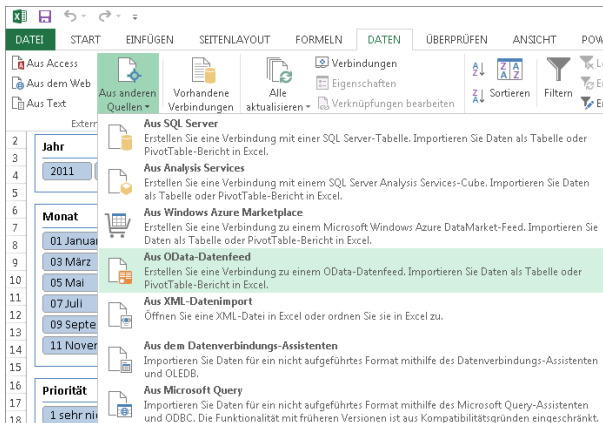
DATEI START EINFÜGEN SEITENLAYOUT FORMELN DATEN ÜBERPRÜFEN ANSICHT POW

Aus Access
Aus dem Web
Aus Text
Extern
Aus anderen Quellen
Vorhandene Verbindungen
Alle aktualisieren
Verbindungen
Eigenschaften
Verknüpfungen bearbeiten
Sortieren
Filtern

Aus SQL Server
Erstellen Sie eine Verbindung mit einer SQL Server-Tabelle. Importieren Sie Daten als Tabelle oder PivotTable-Bericht in Excel.

Aus Analysis Services
Erstellen Sie eine Verbindung mit einem SQL Server Analysis Services-Cube. Importieren Sie Daten als Tabelle oder PivotTable-Bericht in Excel.

Aus Windows Azure Marketplace
Erstellen Sie eine Verbindung zu einem Microsoft Windows Azure DataMarket-Feed. Importieren Sie Daten als Tabelle oder PivotTable-Bericht in Excel.

Aus OData-Datenfeed
Erstellen Sie eine Verbindung zu einem OData-Datenfeed. Importieren Sie Daten als Tabelle oder PivotTable-Bericht in Excel.

Aus XML-Datenimport
Öffnen Sie eine XML-Datei in Excel oder ordnen Sie sie in Excel zu.

Aus dem Datenverbindungs-Assistenten
Importieren Sie Daten für ein nicht aufgeführtes Format mithilfe des Datenverbindungs-Assistenten und OLEDB.

Aus Microsoft Query
Importieren Sie Daten für ein nicht aufgeführtes Format mithilfe des Microsoft Query-Assistenten und ODBC. Die Funktionalität mit früheren Versionen ist aus Kompatibilitätsgründen eingeschränkt.

2
3 Jahr
4 2011
5
6
7 Monat
8 01 Januar
9 03 März
10 05 Mai
11 07 Juli
12 09 Septe
13 11 Noven
14
15
16
17 Priorität
18 1 sehr ni